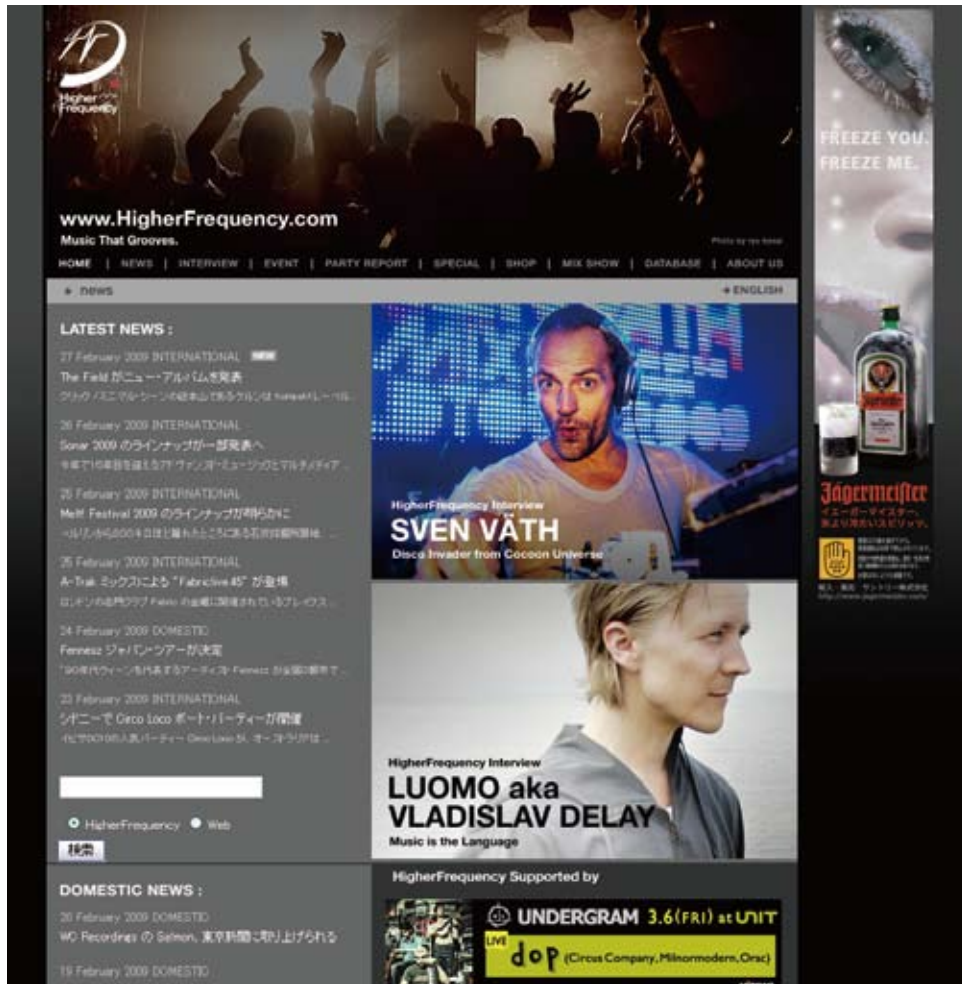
Higher Frequency

www.HigherFrequency.com
Music That Grooves.

Photo by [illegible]

HOME | NEWS | INTERVIEW | EVENT | PARTY REPORT | SPECIAL | SHOP | MIX SHOW | DATABASE | ABOUT US

▸ news

✦ ENGLISH

LATEST NEWS :

27 February 2009 INTERNATIONAL NEW
The Field がニュー・アルバムを発表
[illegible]

26 February 2009 INTERNATIONAL
Sonar 2009 のラインナップが一部発表へ
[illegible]

25 February 2009 INTERNATIONAL
Melt! Festival 2009 のラインナップが明らかに
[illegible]

25 February 2009 INTERNATIONAL
A-Trak ミックスによる "Fabriclive.45" が登場
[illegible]

24 February 2009 DOMESTIC
Fennesz ジャパン・ツアーが決定
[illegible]

23 February 2009 INTERNATIONAL
シドニーで Circo Loco ボート・パーティーが開催
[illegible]

HigherFrequency Web

検索

DOMESTIC NEWS :

20 February 2009 DOMESTIC
WO Recordings の Salmon, 東京新聞に取り上げられる

19 February 2009 DOMESTIC

HigherFrequency Interview
SVEN VÄTH
Disco Invader from Cocoon Universe

HigherFrequency Interview
LUOMO aka VLADISLAV DELAY
Music is the Language

HigherFrequency Supported by

UNDERGRAM 3.6(FRI) at UNIT
LIVE
dop (Circus Company, Milnormodern, Orsc)

FREEZE YOU.
FREEZE ME.

Jägermeister
イエーガーマイスター。
氷より冷たいスピリッツ。

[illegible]